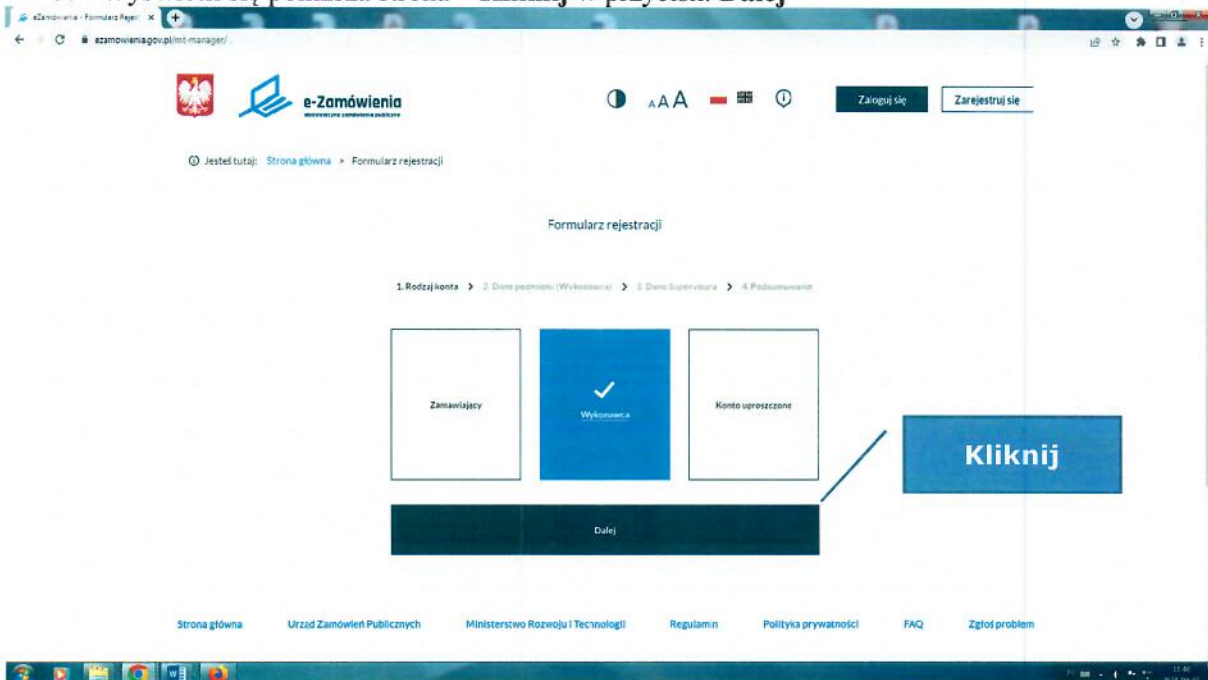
eZamówienia - Formularz Rejestr ×

ezamowienia.gov.pl/mt-manager/

e-Zamówienia

AAA

Zaloguj się

Zarejestruj się

Jesteś tutaj: Strona główna > Formularz rejestracji

Formularz rejestracji

1. Rodzaj konta > 2. Dane podmiotu (Wykonawca) > 3. Dane Supervisora > 4. Podsumowanie

Zamawiający

Wykonawca

Konto uproszczone

Kliknij

Dalej

Strona główna Urząd Zamówień Publicznych Ministerstwo Rozwoju i Technologii Regulamin Polityka prywatności FAQ Zgłoś problem